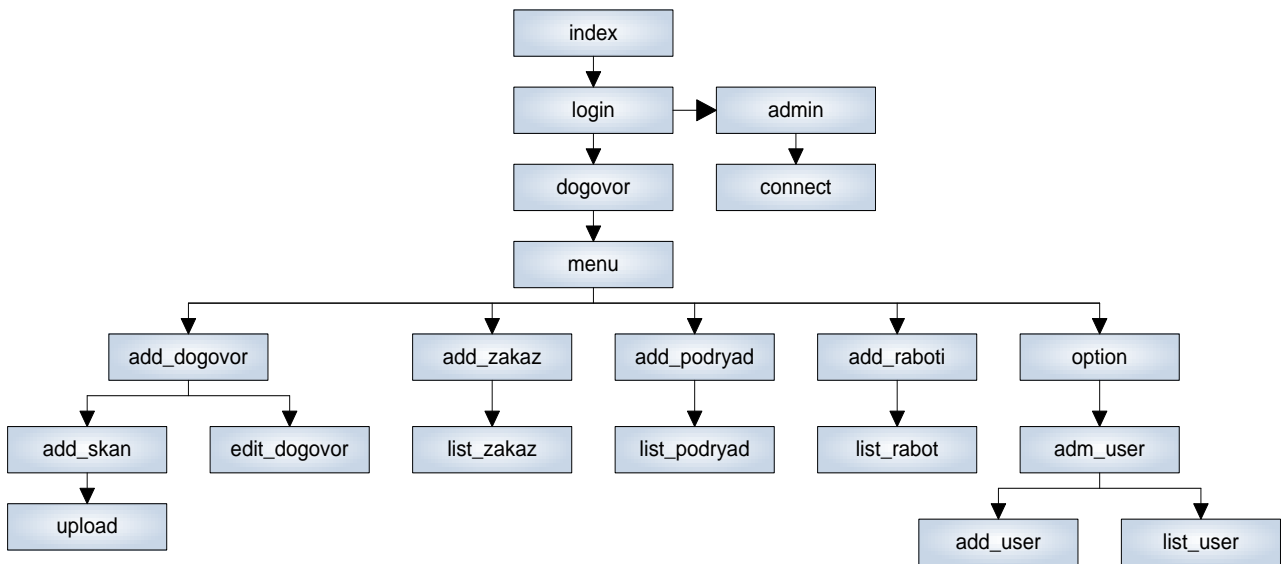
index

login

admin

dogovor

connect

menu

add_dogovor

add_zakaz

add_podryad

add_raboti

option

add_skan

edit_dogovor

list_zakaz

list_podryad

list_rabot

adm_user

upload

add_user

list_user